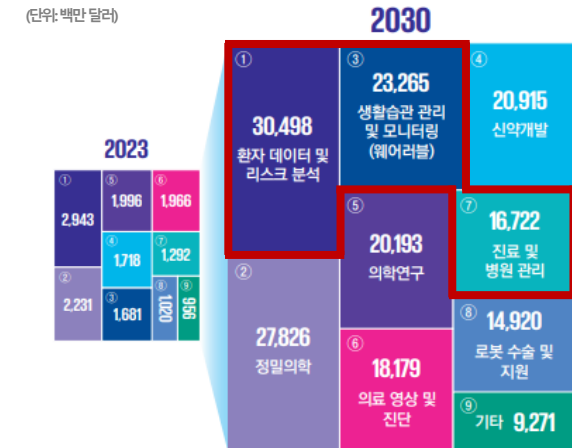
(단위: 백만 달러)

2030

2023

①
2,943

⑤
1,996

⑥
1,966

④
1,718

⑦
1,292

②
2,231

③
1,681

⑧
1,020

⑨
956

①
30,498
환자 데이터 및 리스크 분석

③
23,265
생활습관 관리 및 모니터링 (웨어러블)

④
20,915
신약개발

⑤
20,193
의학연구

⑦
16,722
진료 및 병원 관리

②
27,826
정밀의학

⑥
18,179
의료 영상 및 진단

⑧
14,920
로봇 수술 및 지원

⑨
기타 9,271